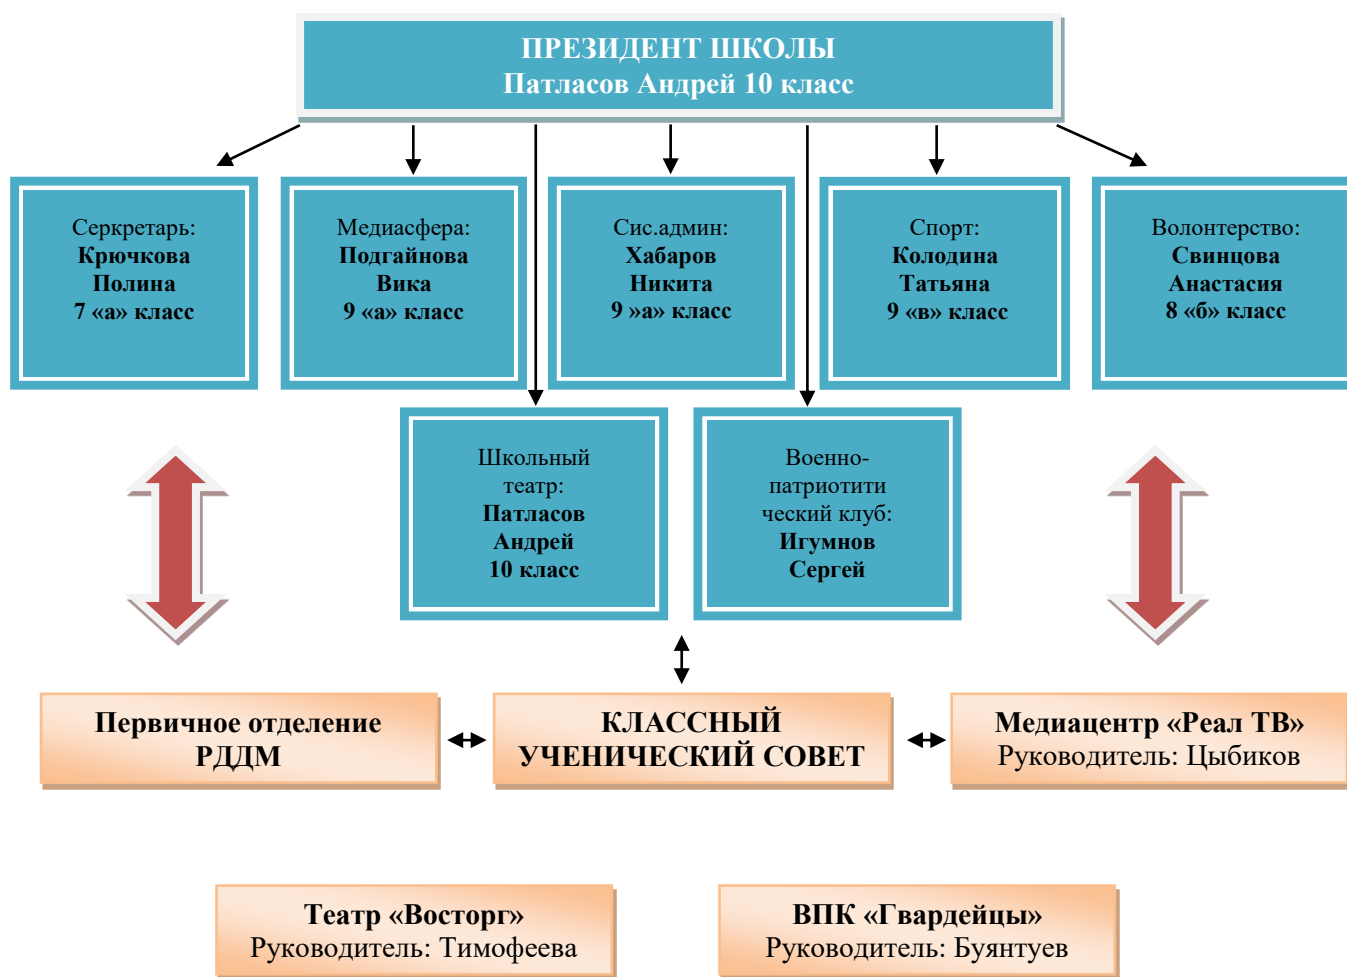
ПРЕЗИДЕНТ ШКОЛЫ
Патласов Андрей 10 класс

Серкретарь:
Крючкова
Полина
7 «а» класс

Медиасфера:
Подгайнова
Вика
9 «а» класс

Сис.админ:
Хабаров
Никита
9 »а» класс

Спорт:
Колодина
Татьяна
9 «в» класс

Волонтерство:
Свинцова
Анастасия
8 «б» класс

Школьный
театр:
Патласов
Андрей
10 класс

Военно-
патриотити
ческий клуб:
Игумнов
Сергей

Первичное отделение
РДДМ

КЛАССНЫЙ
УЧЕНИЧЕСКИЙ СОВЕТ

Медиацентр «Реал ТВ»
Руководитель: Цыбиков

Театр «Восторг»
Руководитель: Тимофеева

ВПК «Гвардейцы»
Руководитель: Буянтуев